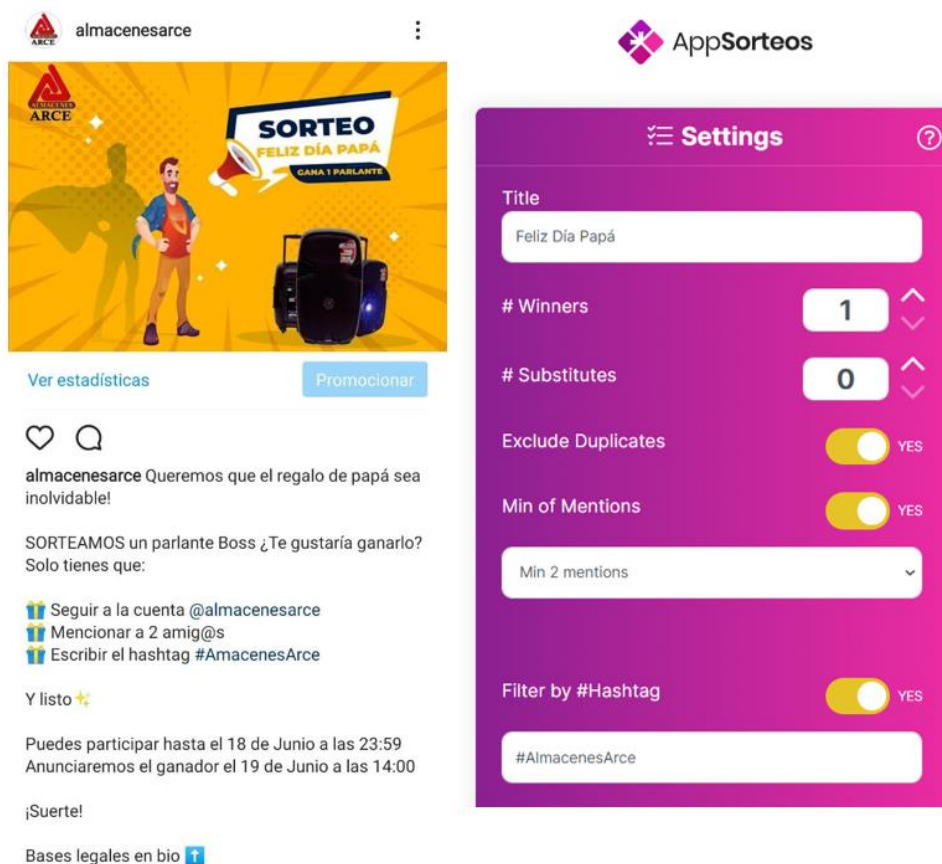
almacenesarce

ALMACENES ARCE

SORTEO
FELIZ DÍA PAPÁ
GANA 1 PARLANTE

Ver estadísticas

Promocionar

almacenesarce Queremos que el regalo de papá sea inolvidable!

SORTEAMOS un parlante Boss ¿Te gustaría ganarlo? Solo tienes que:

Seguir a la cuenta @almacenesarce
Mencionar a 2 amig@s
Escribir el hashtag #AmacenesArce

Y listo

Puedes participar hasta el 18 de Junio a las 23:59
Anunciaremos el ganador el 19 de Junio a las 14:00

¡Suerte!

Bases legales en bio

AppSorteos

Settings

Title

Feliz Día Papá

# Winners

1

# Substitutes

0

Exclude Duplicates

YES

Min of Mentions

YES

Min 2 mentions

Filter by #Hashtag

YES

#AlmacenesArce